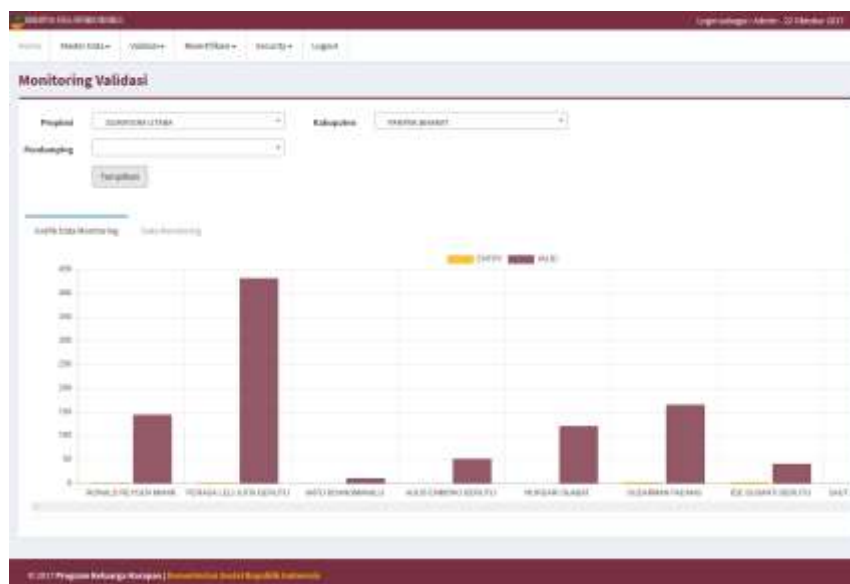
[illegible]

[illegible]

Home Master Data ▾ Validasi ▾ Monitoring ▾ Security ▾ Logout

Monitoring Validasi

Propinsi SUMATERA UTARA

Kabupaten PAKPAK BHARAT

Pendamping

Tampilkan

Grafik Data Monitoring Data Monitoring

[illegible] VALID

400
350
300
250
200
150
100
50
0

RONALD REYSEN MANIK
PERAGA LELI JUITA SIDAUTU
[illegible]
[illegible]
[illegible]
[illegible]
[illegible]
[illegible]

© 2017 Program Keluarga Harapan | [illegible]